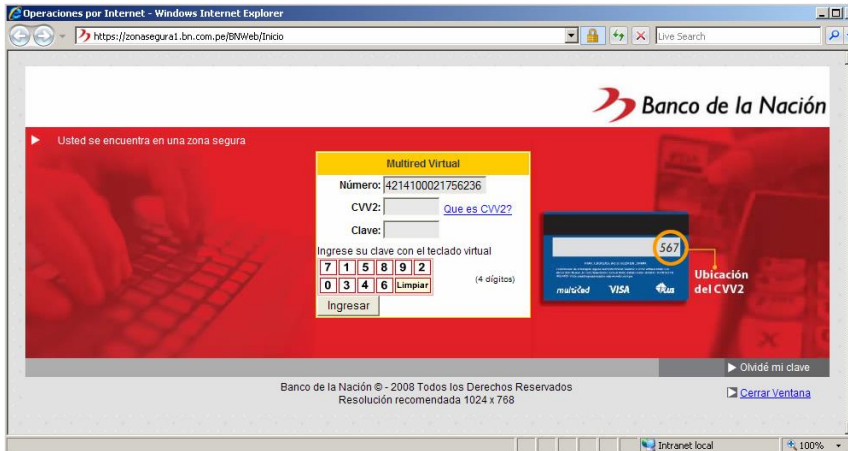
Operaciones por Internet - Windows Internet Explorer

https://zonasegura1.bn.com.pe/BNWeb/Inicio

Live Search

Banco de la Nación

Usted se encuentra en una zona segura

Multired Virtual

Número: 4214100021756236

CVV2: Que es CVV2?

Clave:

Ingrese su clave con el teclado virtual

| 7 | 1 | 5 | 8 | 9 | 2 |
|---|---|---|---|---|---|
| 0 | 3 | 4 | 6 | Limpiar | |

(4 dígitos)

Ingresar

567

multired VISA Plus

Ubicación del CVV2

Olvidé mi clave

Banco de la Nación © - 2008 Todos los Derechos Reservados
Resolución recomendada 1024 x 768

Cerrar Ventana

Intranet local

100%